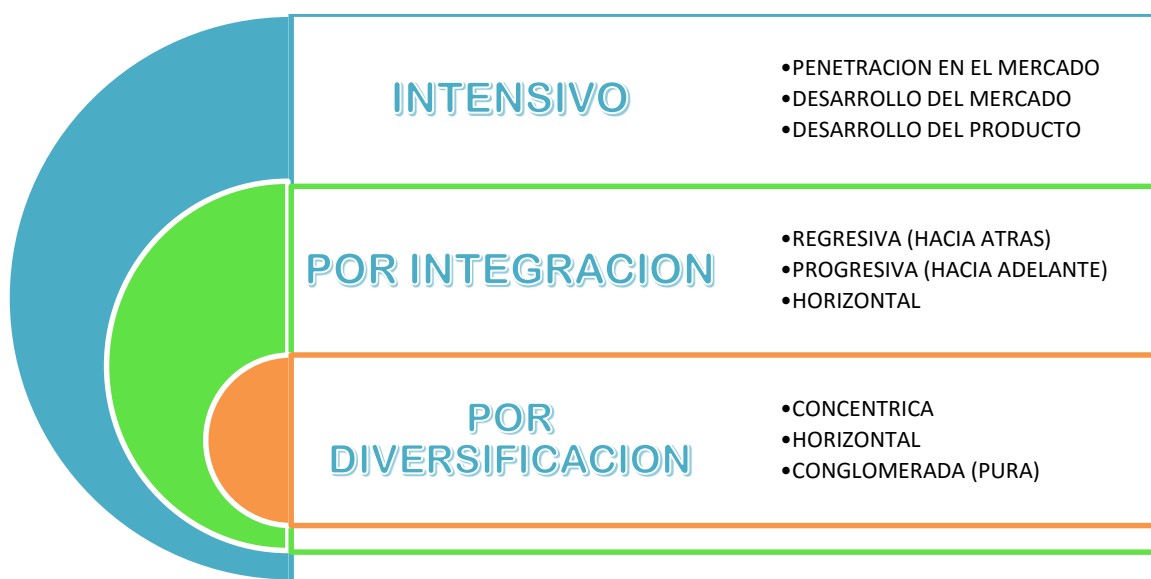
INTENSIVO

•PENETRACION EN EL MERCADO
•DESARROLLO DEL MERCADO
•DESARROLLO DEL PRODUCTO

POR INTEGRACION

•REGRESIVA (HACIA ATRAS)
•PROGRESIVA (HACIA ADELANTE)
•HORIZONTAL

POR DIVERSIFICACION

•CONCENTRICA
•HORIZONTAL
•CONGLOMERADA (PURA)